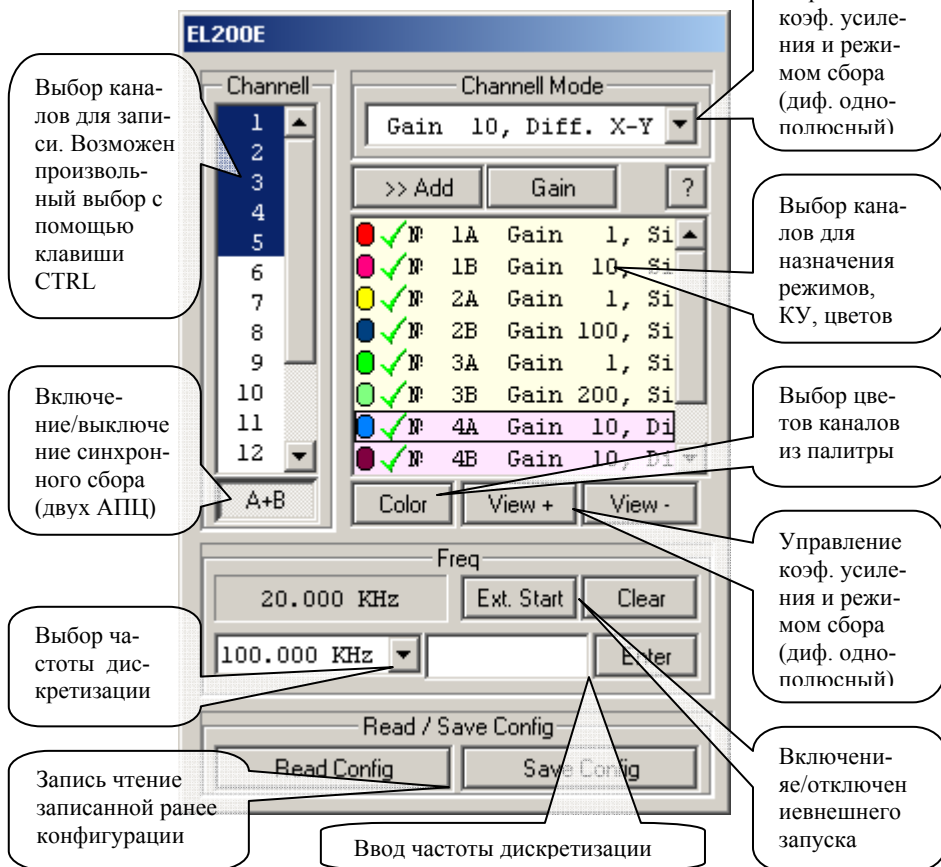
EL200E

Channell

1
2
3
4
5
6
7
8
9
10
11
12

A+B

Channell Mode

Gain 10, Diff. X-Y

>> Add

Gain

?

№ 1A Gain 1, Si
№ 1B Gain 10, Si
№ 2A Gain 1, Si
№ 2B Gain 100, Si
№ 3A Gain 1, Si
№ 3B Gain 200, Si
№ 4A Gain 10, Di
№ 4B Gain 10, Di

Color

View +

View -

Freq

20.000 KHz

Ext. Start

Clear

100.000 KHz

Enter

Read / Save Config

Read Config

Save Config

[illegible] коэф. усиления и режимом сбора (диф. однополюсный)

Выбор каналов для записи. Возможен произвольный выбор с помощью клавиши CTRL

Выбор каналов для назначения режимов, КУ, цветов

Включение/выключение синхронного сбора (двух АПЦ)

Выбор цветов каналов из палитры

Управление коэф. усиления и режимом сбора (диф. однополюсный)

Выбор частоты дискретизации

Включениe/отключение внешнего запуска

Запись чтение записанной ранее конфигурации

Ввод частоты дискретизации